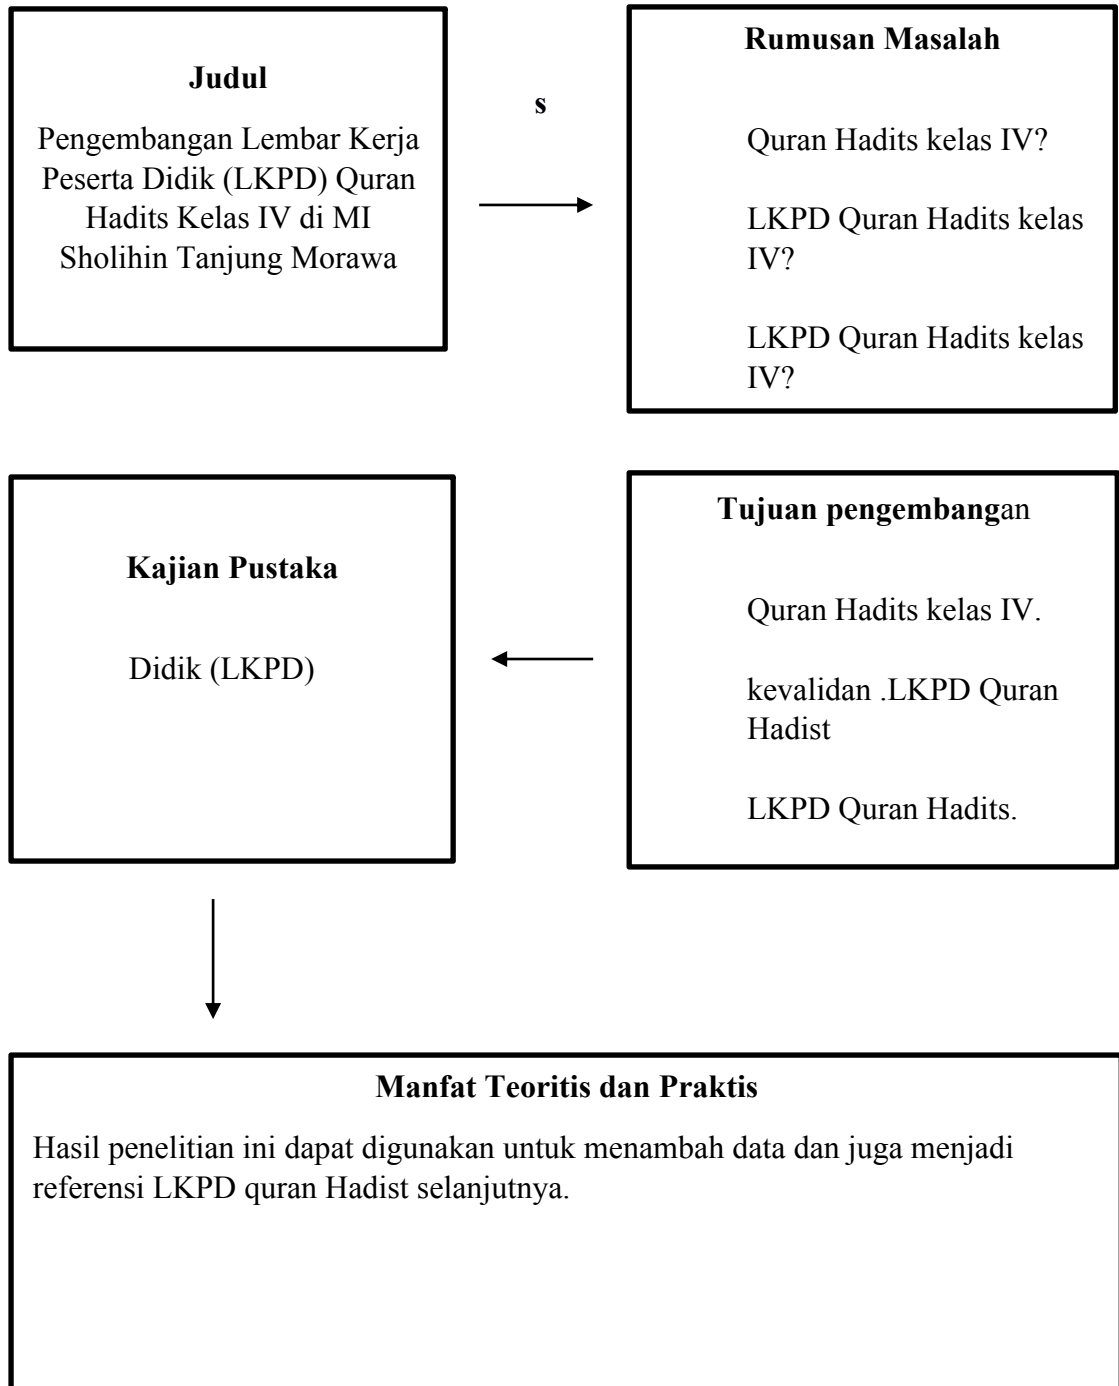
Judul

Pengembangan Lembar Kerja Peserta Didik (LKPD) Quran Hadits Kelas IV di MI Sholihin Tanjung Morawa

s

Rumusan Masalah

Quran Hadits kelas IV?

LKPD Quran Hadits kelas IV?

LKPD Quran Hadits kelas IV?

Kajian Pustaka

Didik (LKPD)

Tujuan pengembangan

Quran Hadits kelas IV.

kevalidan .LKPD Quran Hadist

LKPD Quran Hadits.

Manfat Teoritis dan Praktis

Hasil penelitian ini dapat digunakan untuk menambah data dan juga menjadi referensi LKPD quran Hadist selanjutnya.